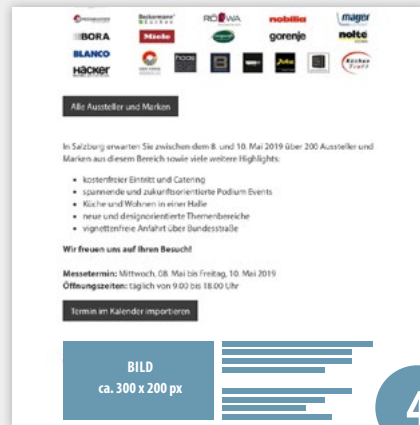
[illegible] Bauformat Küchen RÖWA nobilia mayer
BORA Miele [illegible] gorenje nolte
BLANCO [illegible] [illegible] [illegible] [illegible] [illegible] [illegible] Küchen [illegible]
Häcker

Alle Aussteller und Marken

In Salzburg erwarten Sie zwischen dem 8. und 10. Mai 2019 über 200 Aussteller und Marken aus diesem Bereich sowie viele weitere Highlights:

- kostenfreier Eintritt und Catering
- spannende und zukunftsorientierte Podium Events
- Küche und Wohnen in einer Halle
- neue und designorientierte Themenbereiche
- vignettenfreie Anfahrt über Bundesstraße

Wir freuen uns auf Ihren Besuch!

Messetermin: Mittwoch, 08. Mai bis Freitag, 10. Mai 2019
Öffnungszeiten: täglich von 9.00 bis 18.00 Uhr

Termin im Kalender importieren

BILD
ca. 300 x 200 px

4